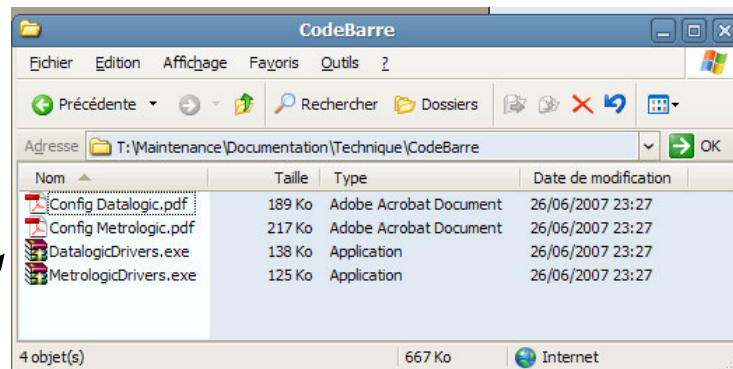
CodeBarre

Fichier Edition Affichage Favoris Outils ?

Précédente Rechercher Dossiers

Adresse T:\Maintenance\Documentation\Technique\CodeBarre OK

| Nom | Taille | Type | Date de modification |
|---|---|---|---|
| Config Datalogic.pdf | 189 Ko | Adobe Acrobat Document | 26/06/2007 23:27 |
| Config Metrologic.pdf | 217 Ko | Adobe Acrobat Document | 26/06/2007 23:27 |
| DatalogicDrivers.exe | 138 Ko | Application | 26/06/2007 23:27 |
| MetrologicDrivers.exe | 125 Ko | Application | 26/06/2007 23:27 |

4 objet(s) 667 Ko Internet